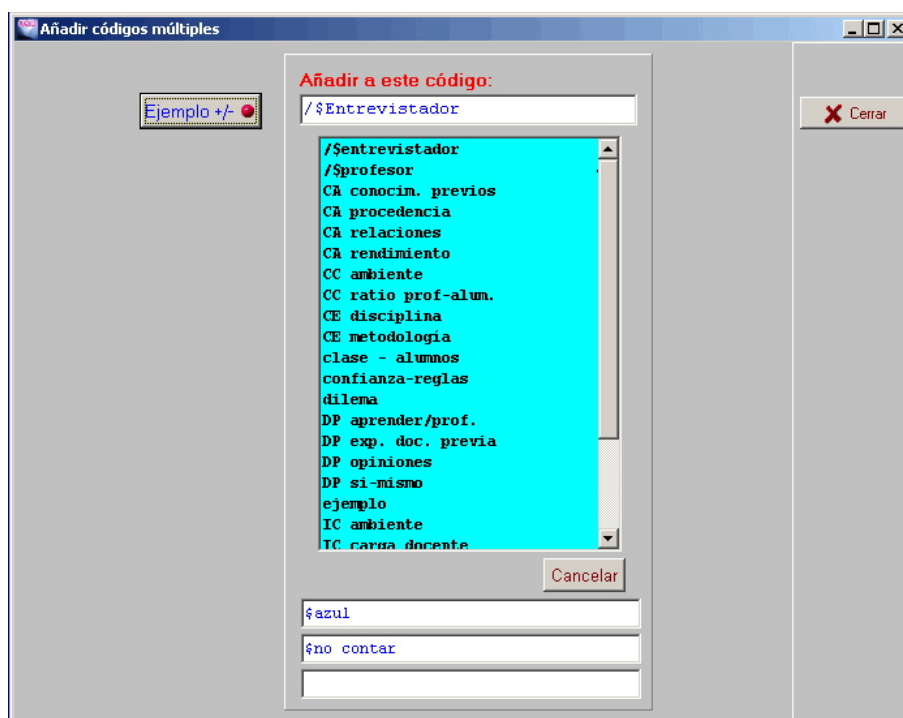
Añadir códigos múltiples

Ejemplo +/-

Añadir a este código:

/$Entrevistador

Cerrar

/$entrevistador
/$profesor
CA conocim. previos
CA procedencia
CA relaciones
CA rendimiento
CC ambiente
CC ratio prof-alum.
CE disciplina
CE metodología
clase - alumnos
confianza-reglas
dilema
DP aprender/prof.
DP exp. doc. previa
DP opiniones
DP si-mismo
ejemplo
IC ambiente
IC carga docente

Cancelar

$azul

$no contar